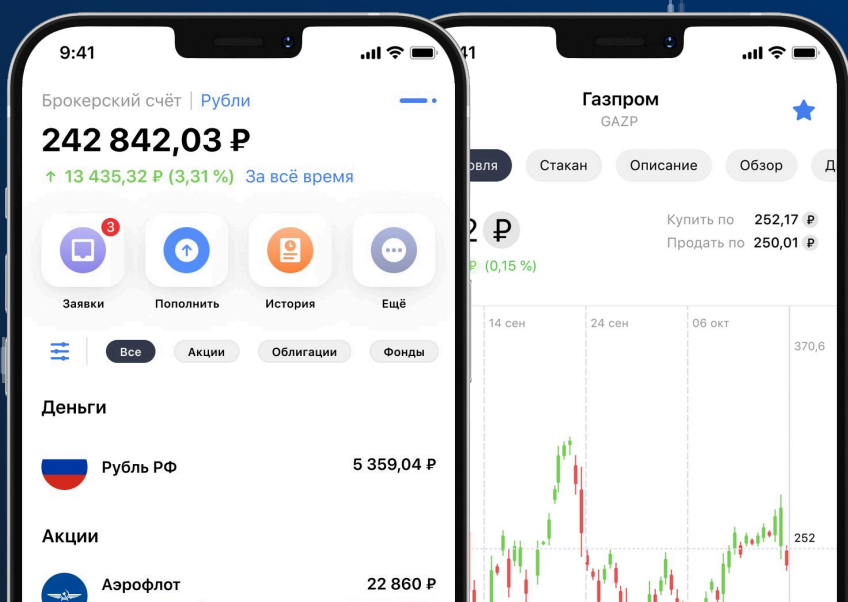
9:41

Брокерский счёт | Рубли

242 842,03 ₽

↑ 13 435,32 ₽ (3,31 %) За всё время

3
Заявки
Пополнить
История
Ещё

Все
Акции
Облигации
Фонды

Деньги

Рубль РФ
5 359,04 ₽

Акции

Аэрофлот
22 860 ₽

41

Газпром
GAZP

рговля
Стакан
Описание
Обзор
Д

2 ₽

Купить по 252,17 ₽
Продать по 250,01 ₽

₽ (0,15 %)

14 сен
24 сен
06 окт
370,6
252